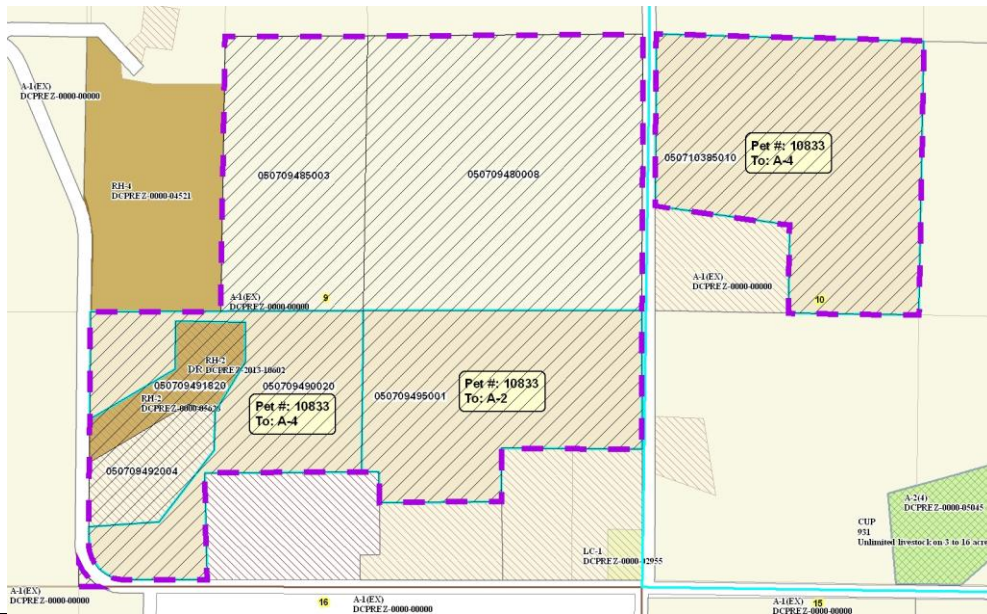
A-1(EX)
DCPREZ-0000-00000

RH-4
DCPREZ-0000-04521

050709485003

050709480008

050710385010

Pet #: 10833
To: A-4

A-1(EX)
DCPREZ-0000-00000

9

A-1(EX)
DCPREZ-0000-00000

10

RH-2
DR DCPREZ-2013-18602

050709491820

050709490020

050709495001

Pet #: 10833
To: A-2

RH-2
DCPREZ-0000-05620

Pet #: 10833
To: A-4

050709492004

A-2(4)
DCPREZ-0000-05045

CUP
931
Unlimited livestock on 3 to 16 acre

LC-1
DCPREZ-0000-32955

A-1(EX)
DCPREZ-0000-00000

16

DCPREZ-0000-00000

A-1(EX)
DCPREZ-0000-00000

15